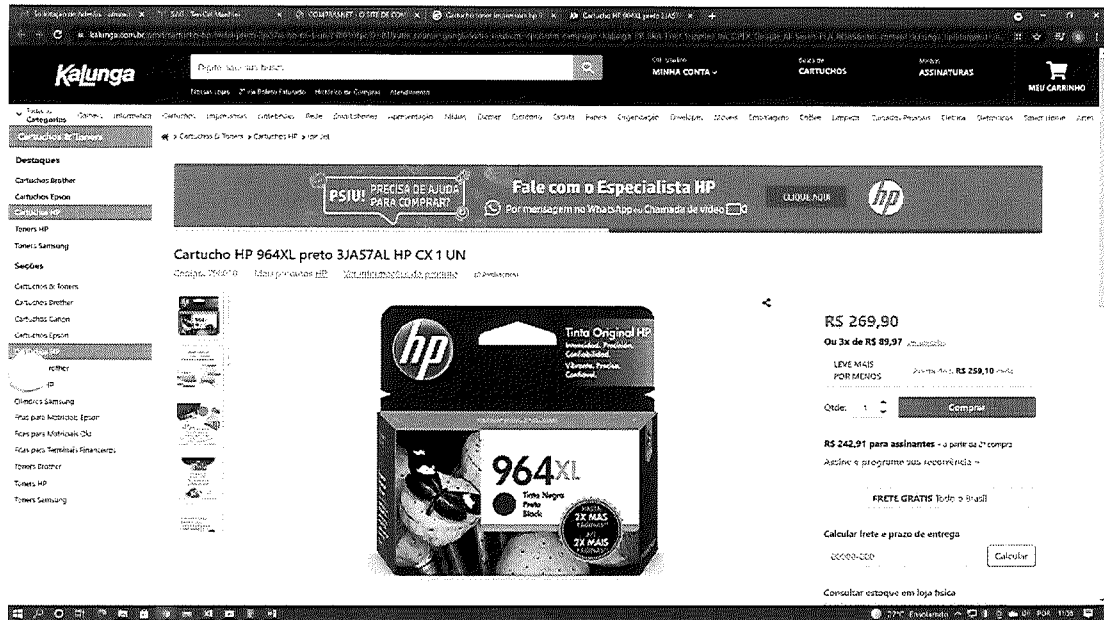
Kalunga

MINHA CONTA

CARTUCHOS

ASSINATURAS

MEU CARRINHO

Categorias

Cartuchos & Toners

Destaques

Cartuchos Brother

Cartuchos Epson

Cartuchos HP

Toners HP

Toners Samsung

Seções

Cartuchos & Toners

Cartuchos Brother

Cartuchos Canon

Cartuchos Epson

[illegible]

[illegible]rother

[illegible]P

Cilindros Samsung

Fitas para Matriciais Epson

Fitas para Matriciais Oki

Fitas para Terminais Financeiros

Toners Brother

Toners HP

Toners Samsung

Cartuchos & Toners > Cartuchos HP > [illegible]

PSIU! PRECISA DE AJUDA PARA COMPRAR?

Fale com o Especialista HP

Por mensagem no WhatsApp ou Chamada de vídeo

CLIQUE AQUI

Cartucho HP 964XL preto 3JA57AL HP CX 1 UN

Código: 256010 Mais produtos HP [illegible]

Tinta Original HP

964XL

Tinta Negra Preto Black

2X MAIS

2X MAIS

R$ 269,90

Ou 3x de R$ 89,97

LEVE MAIS POR MENOS

R$ 259,10

Qtde: 1

Comprar

R$ 242,91 para assinantes - a partir da 2ª compra

Assine o programa sua recorrência

FRETE GRÁTIS Todo o Brasil

Calcular frete e prazo de entrega

00000-000

Calcular

Consultar estoque em loja física